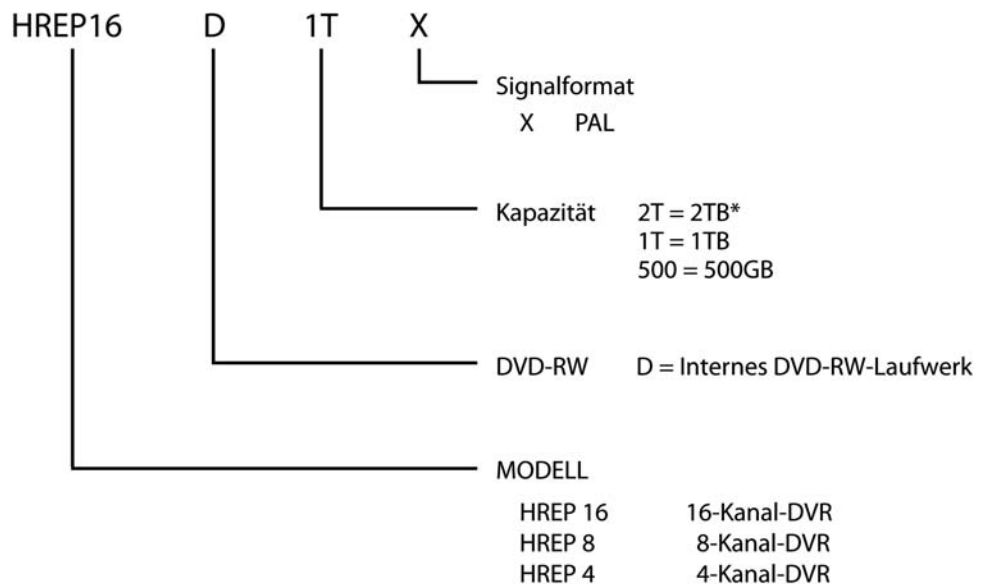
HREP16 D 1T X

Signalformat
X PAL

Kapazität 2T = 2TB*
1T = 1TB
500 = 500GB

DVD-RW D = Internes DVD-RW-Laufwerk

MODELL

| | |
|---|---|
| HREP 16 | 16-Kanal-DVR |
| HREP 8 | 8-Kanal-DVR |
| HREP 4 | 4-Kanal-DVR |